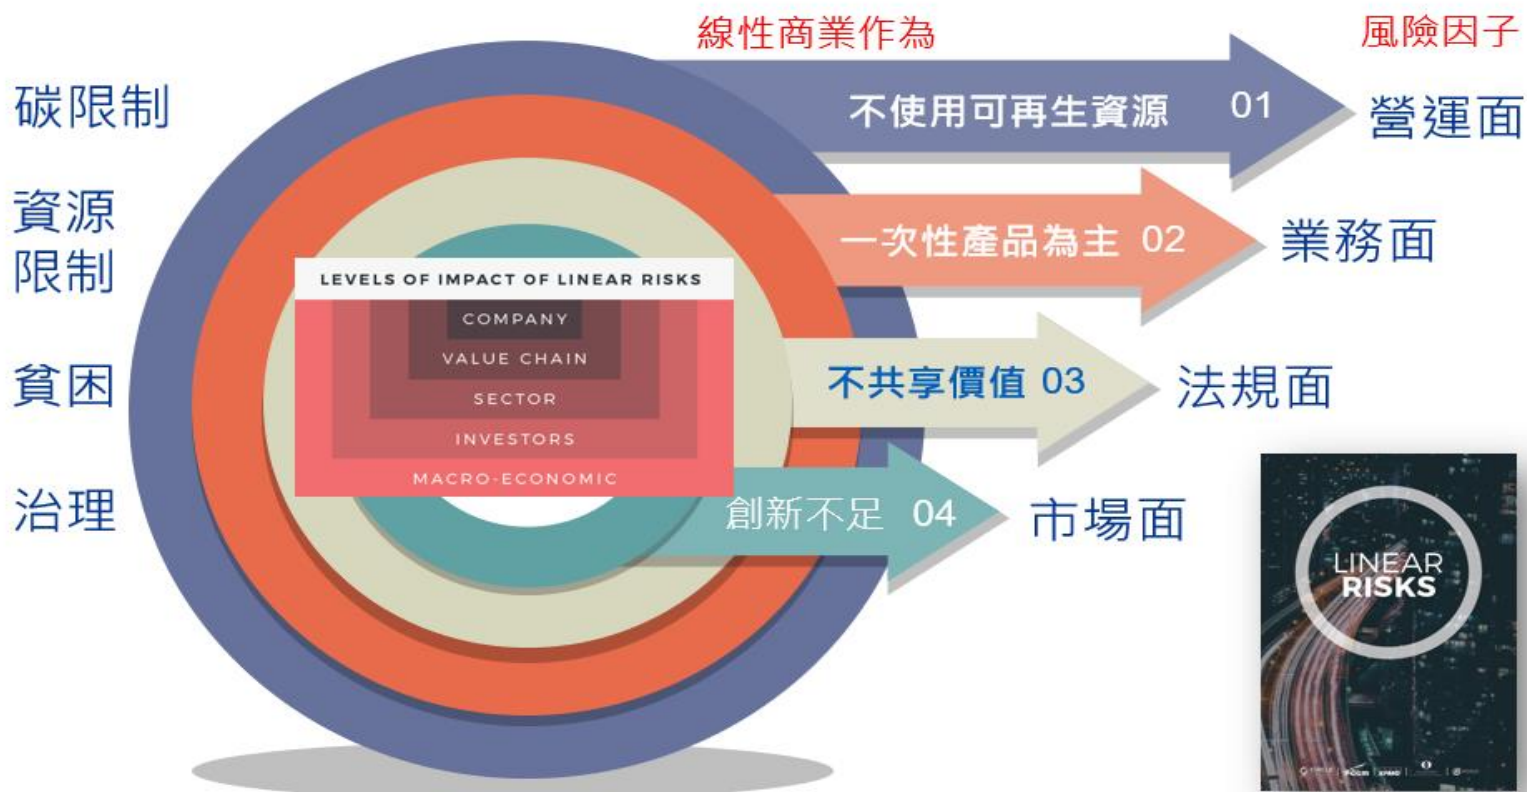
線性商業作為

風險因子

碳限制

資源限制

貧困

治理

不使用可再生資源 01

營運面

一次性產品為主 02

業務面

不共享價值 03

法規面

創新不足 04

市場面

LEVELS OF IMPACT OF LINEAR RISKS

COMPANY

VALUE CHAIN

SECTOR

INVESTORS

MACRO-ECONOMIC

LINEAR RISKS

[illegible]